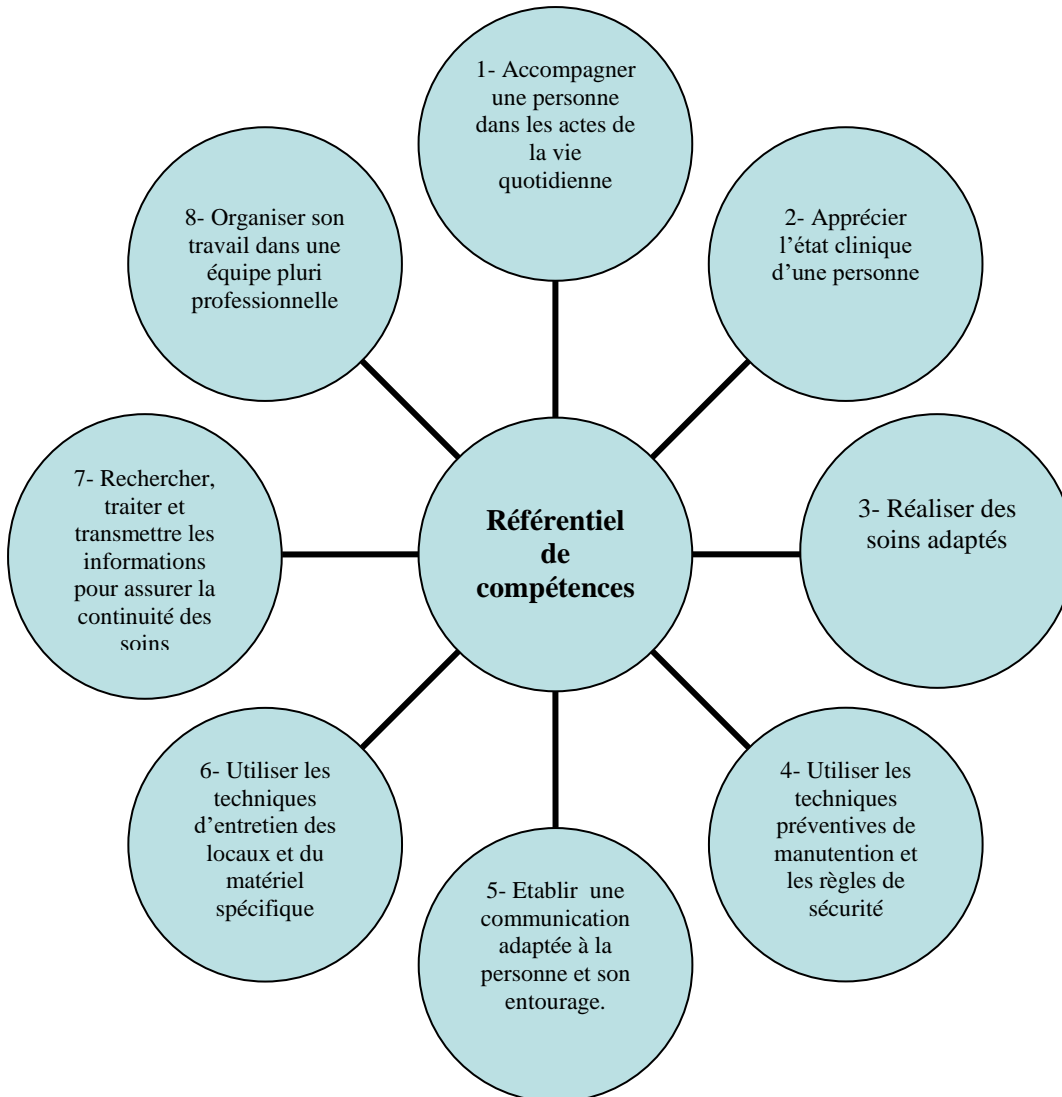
Référentiel de compétences

1- Accompagner une personne dans les actes de la vie quotidienne

2- Apprécier l'état clinique d'une personne

3- Réaliser des soins adaptés

4- Utiliser les techniques préventives de manutention et les règles de sécurité

5- Etablir une communication adaptée à la personne et son entourage.

6- Utiliser les techniques d'entretien des locaux et du matériel spécifique

7- Rechercher, traiter et transmettre les informations pour assurer la continuité des soins

8- Organiser son travail dans une équipe pluri professionnelle